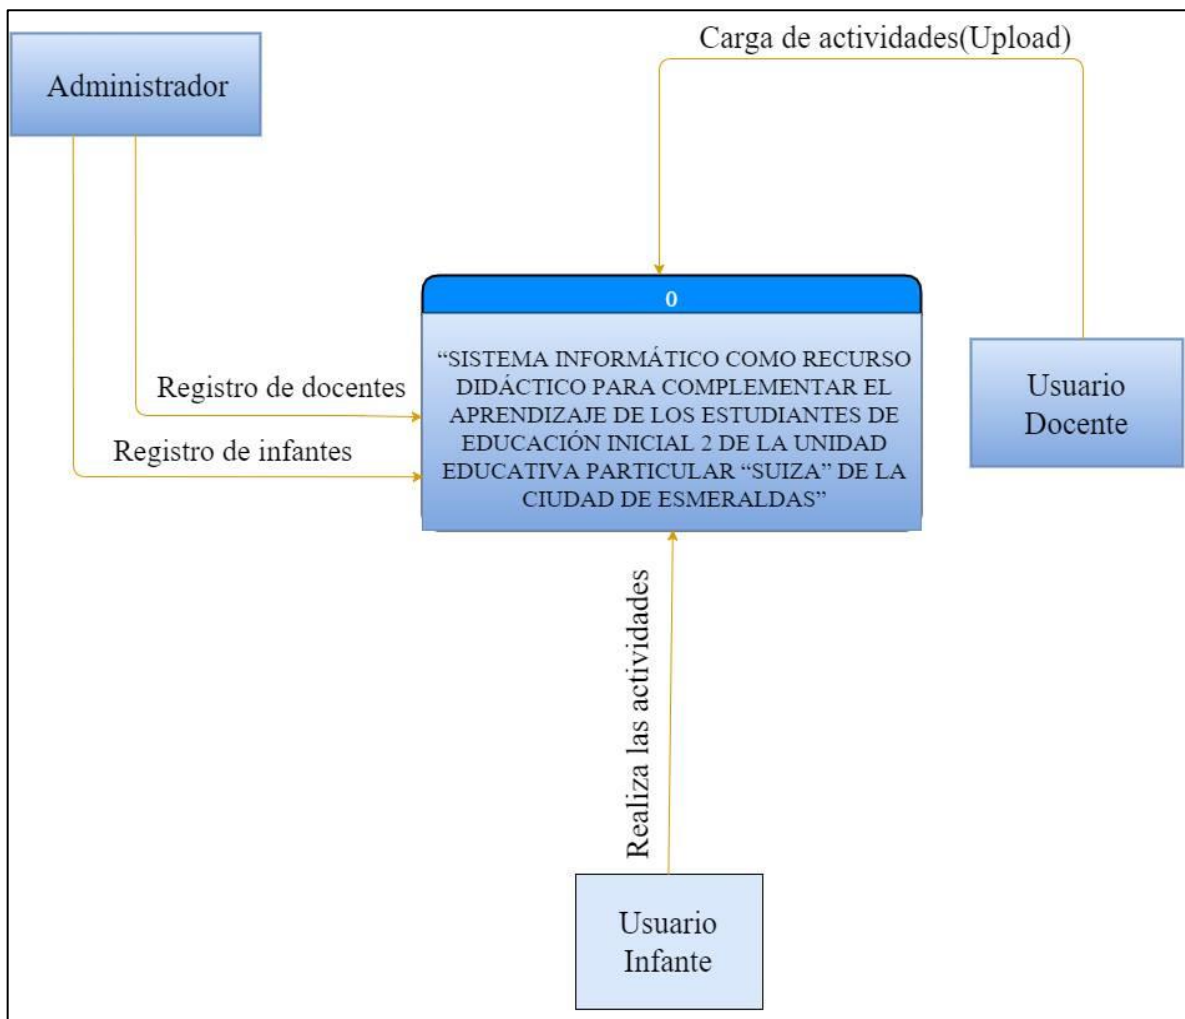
Administrador

Carga de actividades(Upload)

0

“SISTEMA INFORMÁTICO COMO RECURSO DIDÁCTICO PARA COMPLEMENTAR EL APRENDIZAJE DE LOS ESTUDIANTES DE EDUCACIÓN INICIAL 2 DE LA UNIDAD EDUCATIVA PARTICULAR “SUIZA” DE LA CIUDAD DE ESMERALDAS”

Registro de docentes

Registro de infantes

Usuario Docente

Realiza las actividades

Usuario Infante